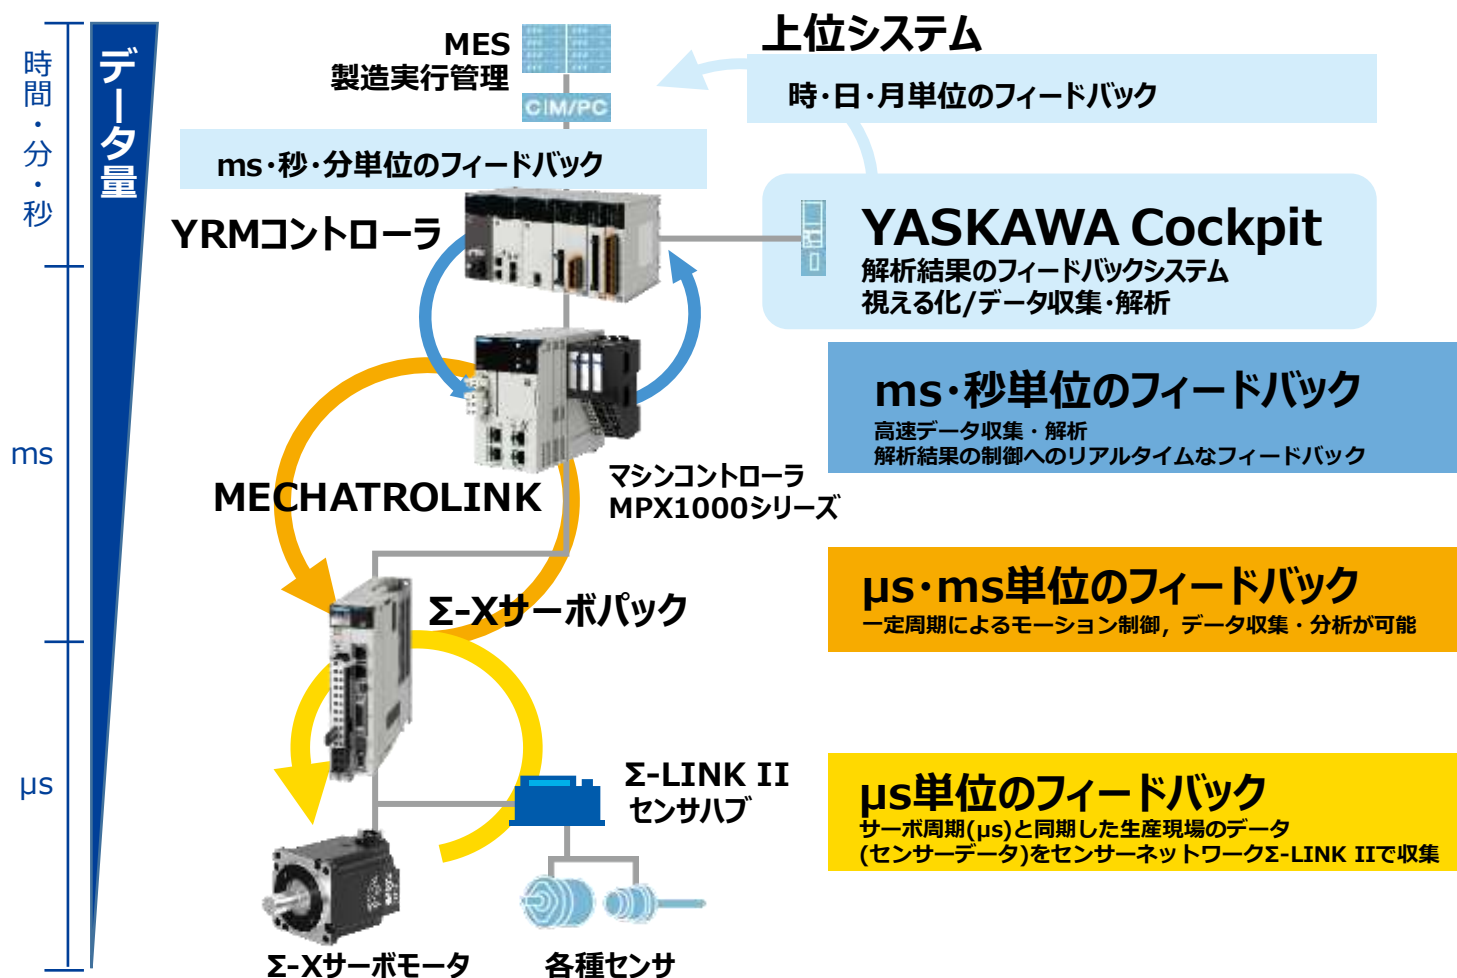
時間・分・秒

データ量

ms

μs

MES
製造実行管理

CIM/PC

上位システム

時・日・月単位のフィードバック

ms・秒・分単位のフィードバック

YRMコントローラ

YASKAWA Cockpit
解析結果のフィードバックシステム
視える化/データ収集・解析

ms・秒単位のフィードバック
高速データ収集・解析
解析結果の制御へのリアルタイムなフィードバック

MECHATROLINK

マシンコントローラ
MPX1000シリーズ

μs・ms単位のフィードバック
一定周期によるモーション制御，データ収集・分析が可能

Σ-Xサーボパック

Σ-LINK II
センサハブ

μs単位のフィードバック
サーボ周期(μs)と同期した生産現場のデータ
(センサーデータ)をセンサーネットワークΣ-LINK IIで収集

Σ-Xサーボモータ

各種センサ